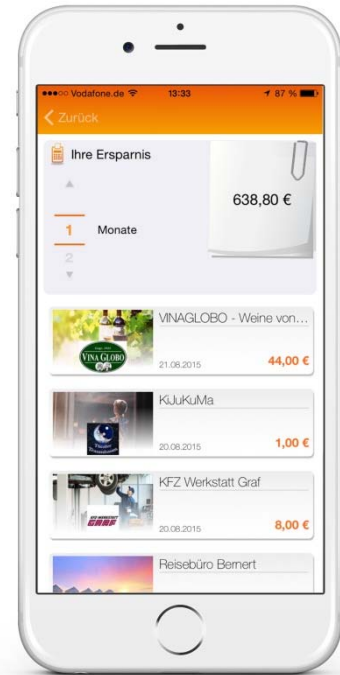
●●●○○ Vodafone.de 13:33 87 %

Zurück

Ihre Ersparnis

638,80 €

1 Monate
2

VINA GLOBO

VINAGLOBO - Weine von...

21.08.2015

44,00 €

KiJuKuMa

20.08.2015

1,00 €

GRAF

KFZ Werkstatt Graf

20.08.2015

8,00 €

Reisebüro Bernert